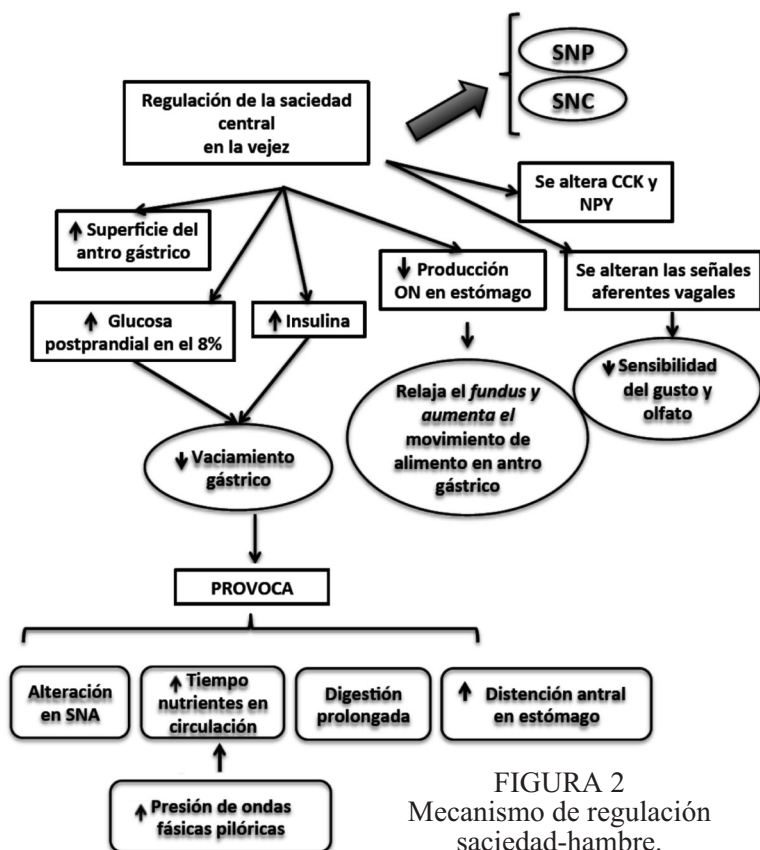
SNP

SNC

Regulación de la saciedad central en la vejez

Se altera CCK y NPY

↑ Superficie del antro gástrico

↓ Producción ON en estómago

Se alteran las señales aferentes vagales

↑ Glucosa postprandial en el 8%

↑ Insulina

Relaja el *fundus y aumenta el* movimiento de alimento en antro gástrico

↓ Sensibilidad del gusto y olfato

↓ Vaciamiento gástrico

PROVOCA

Alteración en SNA

↑ Tiempo nutrientes en circulación

Digestión prolongada

↑ Distención antral en estómago

↑ Presión de ondas fásicas pilóricas

FIGURA 2
Mecanismo de regulación saciedad-hambre.